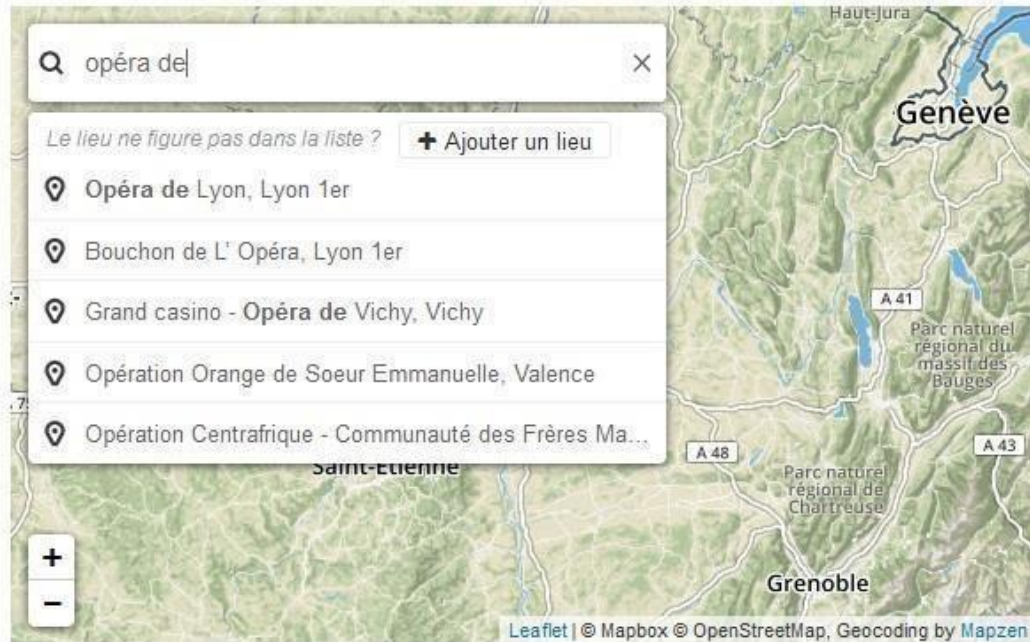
Haut-Jura

opéra de ×

Genève

Le lieu ne figure pas dans la liste ? + Ajouter un lieu

Opéra de Lyon, Lyon 1er

Bouchon de L' Opéra, Lyon 1er

Grand casino - Opéra de Vichy, Vichy

Opération Orange de Soeur Emmanuelle, Valence

Opération Centrafrique - Communauté des Frères Ma...

A 41

Parc naturel régional du massif des Bauges

A 48

A 43

Saint-Etienne

Parc naturel régional de Chartreuse

+

−

Grenoble

Leaflet | © Mapbox © OpenStreetMap, Geocoding by Mapzen